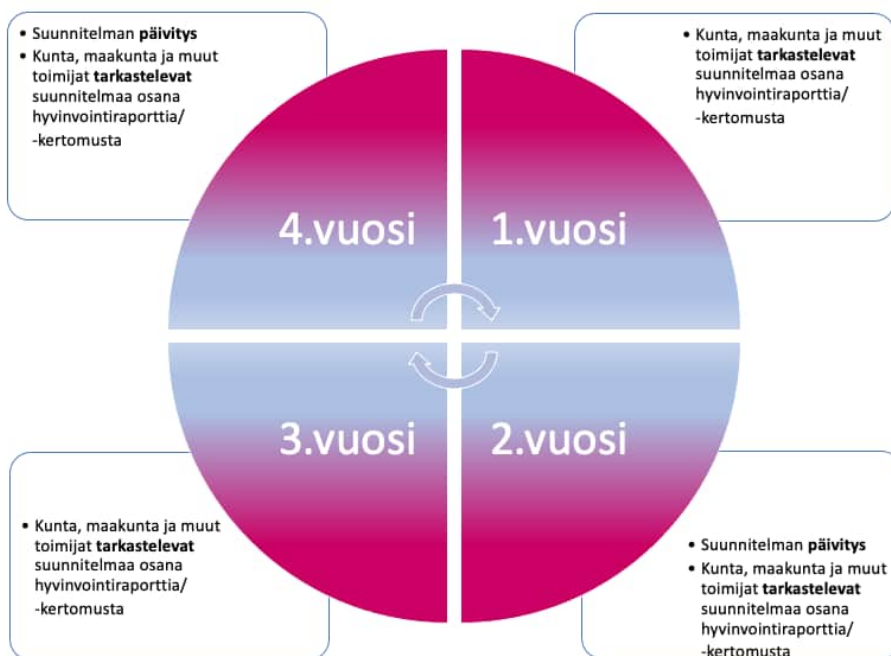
• Suunnitelman päivitys
• Kunta, maakunta ja muut toimijat tarkastelevat suunnitelmaa osana hyvinvointiraporttia/ -kertomusta

• Kunta, maakunta ja muut toimijat tarkastelevat suunnitelmaa osana hyvinvointiraporttia/ -kertomusta

4.vuosi

1.vuosi

3.vuosi

2.vuosi

• Kunta, maakunta ja muut toimijat tarkastelevat suunnitelmaa osana hyvinvointiraporttia/ -kertomusta

• Suunnitelman päivitys
• Kunta, maakunta ja muut toimijat tarkastelevat suunnitelmaa osana hyvinvointiraporttia/ -kertomusta